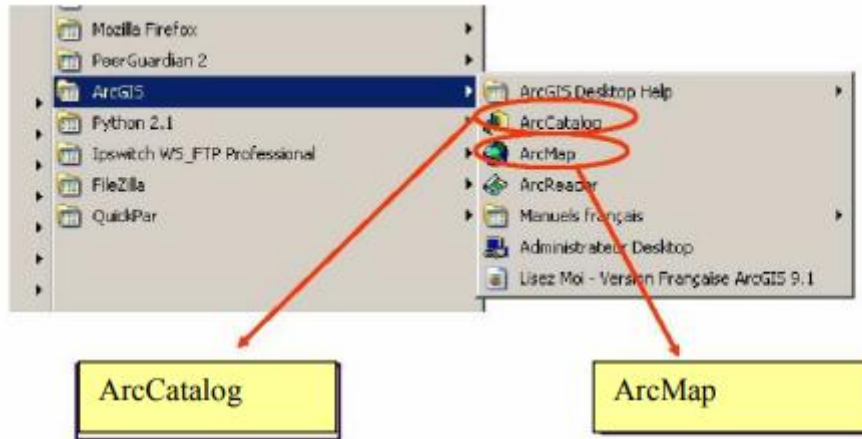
Mozilla Firefox
PeerGuardian 2
ArcGIS
Python 2.1
Ipswitch WS_FTP Professional
FileZilla
QuickPar

ArcGIS Desktop Help
ArcCatalog
ArcMap
ArcReader
Manuels français
Administrateur Desktop
Lisez Moi - Version Française ArcGIS 9.1

ArcCatalog

ArcMap